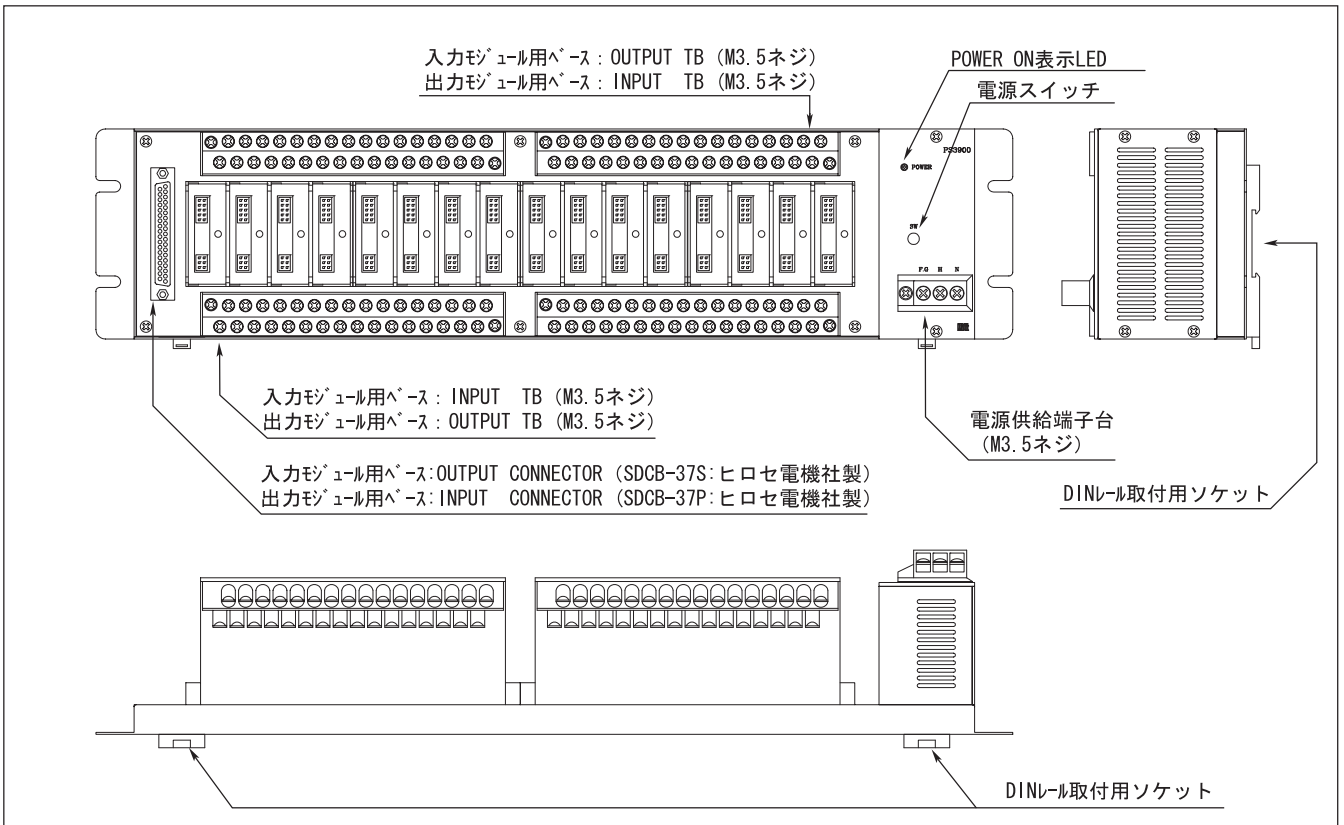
入力ﾓｼﾞｭｰﾙ用ﾍﾞｰｽ : OUTPUT TB (M3.5ネジ)
出力ﾓｼﾞｭｰﾙ用ﾍﾞｰｽ : INPUT TB (M3.5ネジ)

POWER ON表示LED

電源スイッチ

PS3900

POWER

SW

FG H N

入力ﾓｼﾞｭｰﾙ用ﾍﾞｰｽ : INPUT TB (M3.5ネジ)
出力ﾓｼﾞｭｰﾙ用ﾍﾞｰｽ : OUTPUT TB (M3.5ネジ)

電源供給端子台
(M3.5ネジ)

入力ﾓｼﾞｭｰﾙ用ﾍﾞｰｽ:OUTPUT CONNECTOR (SDCB-37S:ヒロセ電機社製)
出力ﾓｼﾞｭｰﾙ用ﾍﾞｰｽ:INPUT CONNECTOR (SDCB-37P:ヒロセ電機社製)

DINﾚｰﾙ取付用ソケット

DINﾚｰﾙ取付用ソケット